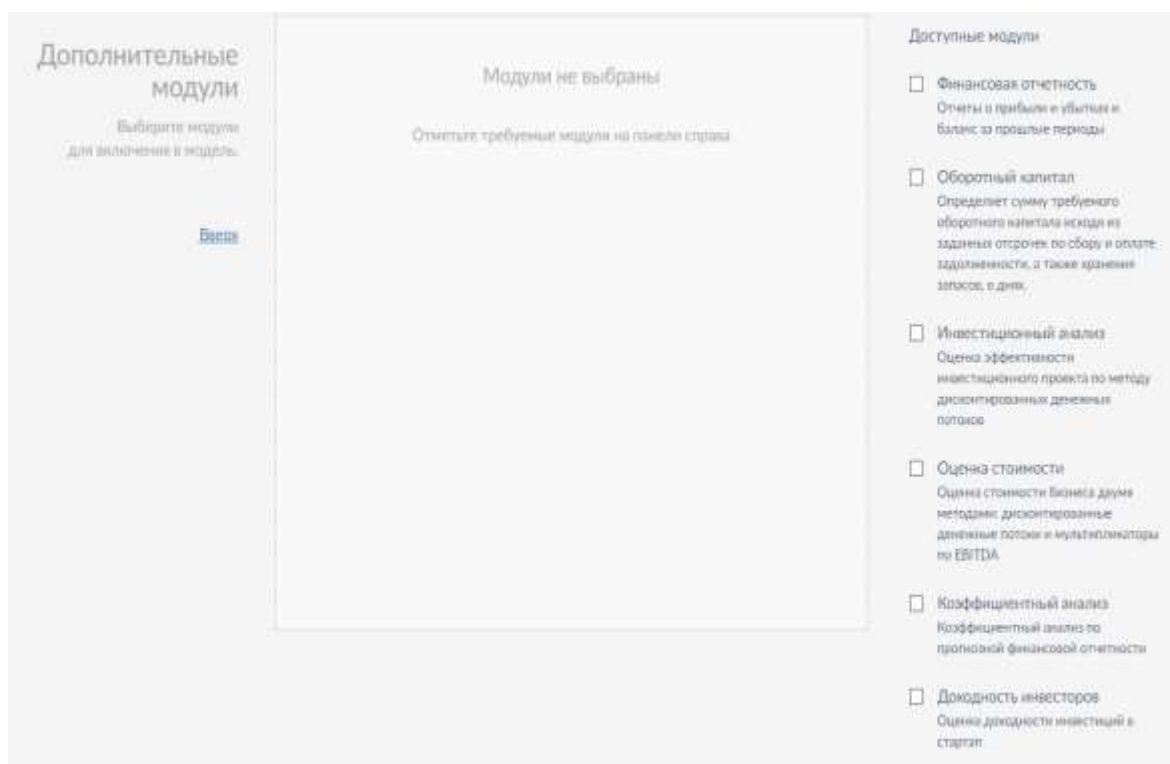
Дополнительные модули

Выберите модули для включения в модель.

Вверх

Модули не выбраны

Отметьте требуемые модули на панели справа

Доступные модули

Финансовая отчетность
Отчеты о прибылях и убытках и баланс за прошлые периоды

Оборотный капитал
Определяет сумму требуемого оборотного капитала исходя из заданных отсрочек по сбору и оплате задолженности, а также хранения запасов, в днях.

Инвестиционный анализ
Оценка эффективности инвестиционного проекта по методу дисконтированных денежных потоков

Оценка стоимости
Оценка стоимости бизнеса двумя методами: дисконтированные денежные потоки и мультипликаторы по EBITDA

Коэффициентный анализ
Коэффициентный анализ по прогнозной финансовой отчетности

Доходность инвесторов
Оценка доходности инвестиций в стартап